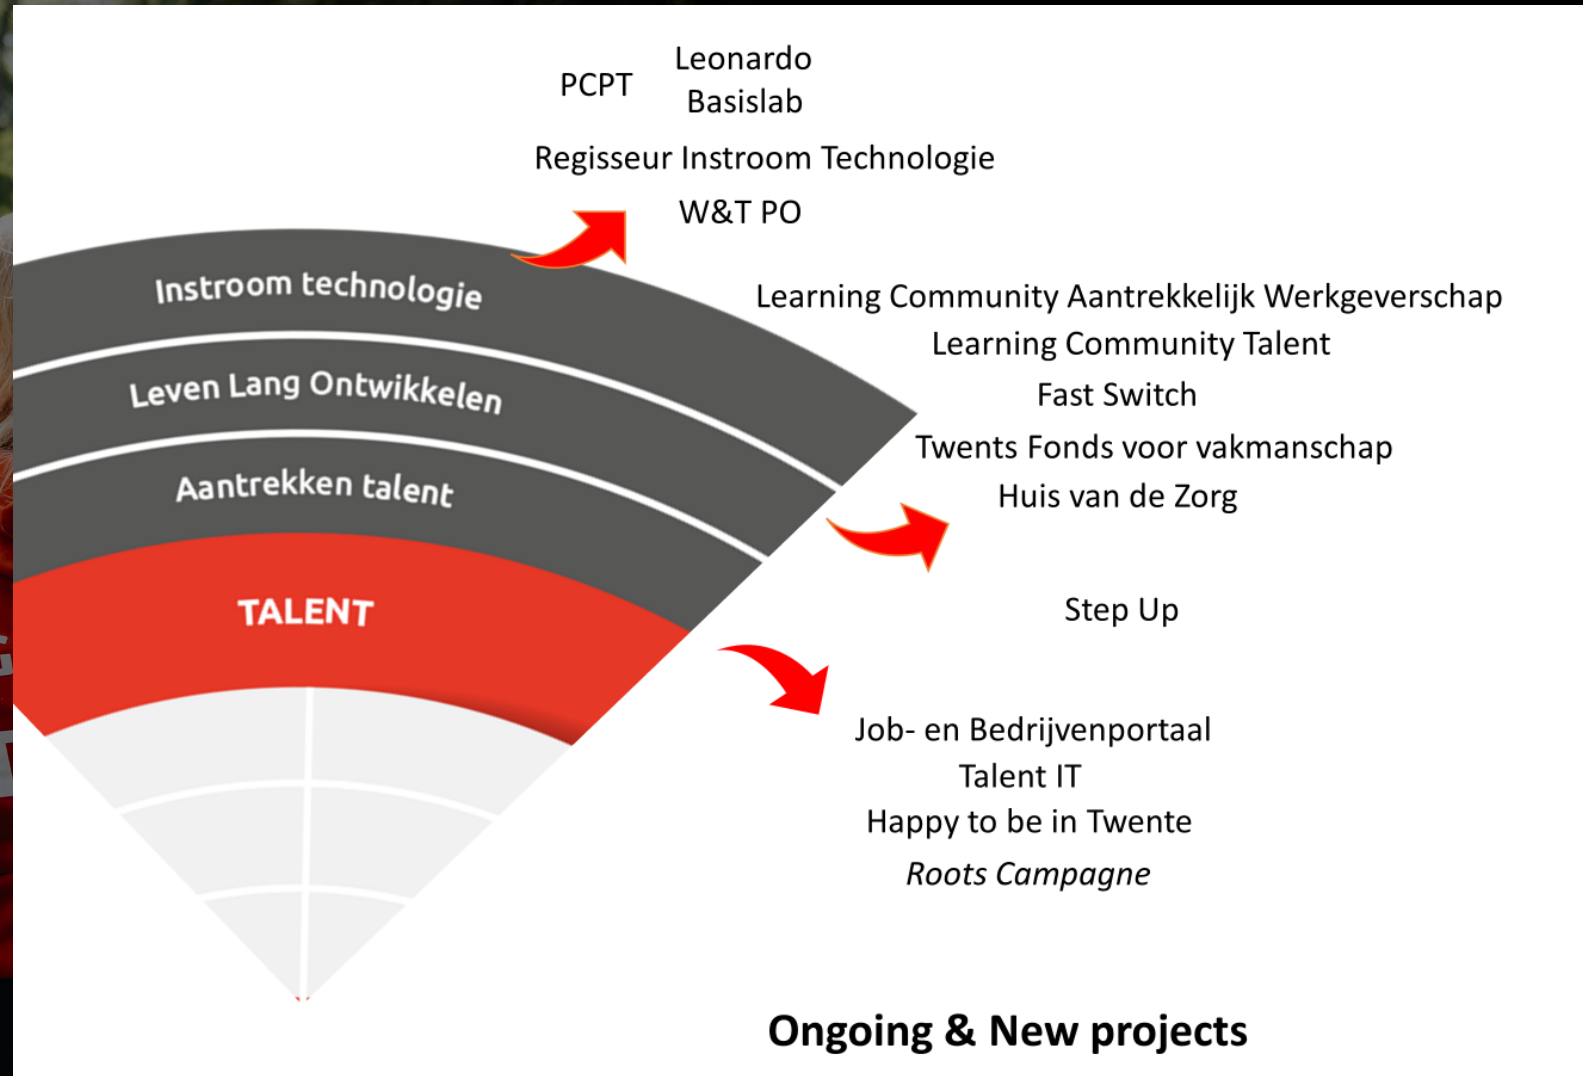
PCPT Leonardo Basislab

Regisseur Instroom Technologie

W&T PO

Instroom technologie

Leven Lang Ontwikkelen

Aantrekken talent

TALENT

Learning Community Aantrekkelijk Werkgeverschap

Learning Community Talent

Fast Switch

Twents Fonds voor vakmanschap

Huis van de Zorg

Step Up

Job- en Bedrijvenportaal

Talent IT

Happy to be in Twente

*Roots Campagne*

**Ongoing & New projects**